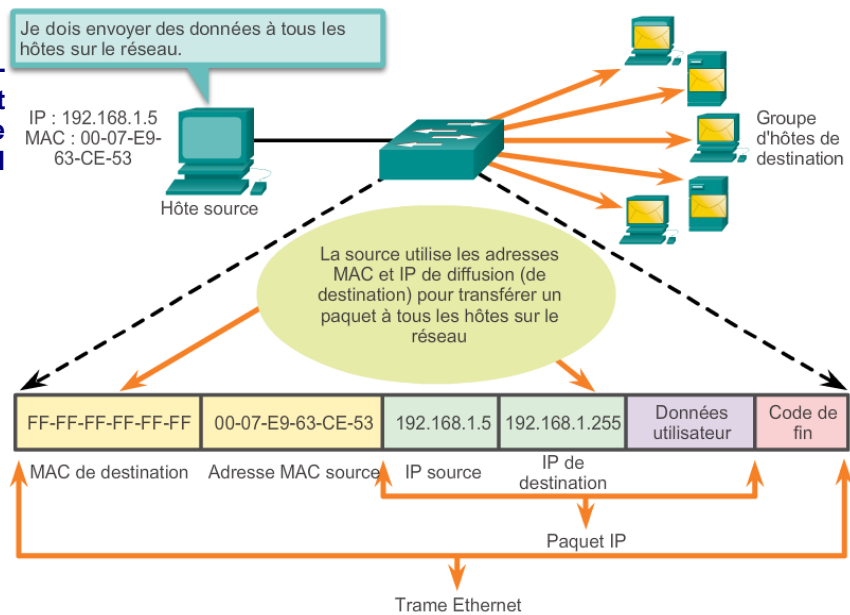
Je dois envoyer des données à tous les hôtes sur le réseau.

IP : 192.168.1.5
MAC : 00-07-E9-63-CE-53

Hôte source

Groupe d'hôtes de destination

La source utilise les adresses MAC et IP de diffusion (de destination) pour transférer un paquet à tous les hôtes sur le réseau

| FF-FF-FF-FF-FF-FF | 00-07-E9-63-CE-53 | 192.168.1.5 | 192.168.1.255 | Données utilisateur | Code de fin |
|---|---|---|---|---|---|

MAC de destination
Adresse MAC source
IP source
IP de destination

Paquet IP

Trame Ethernet